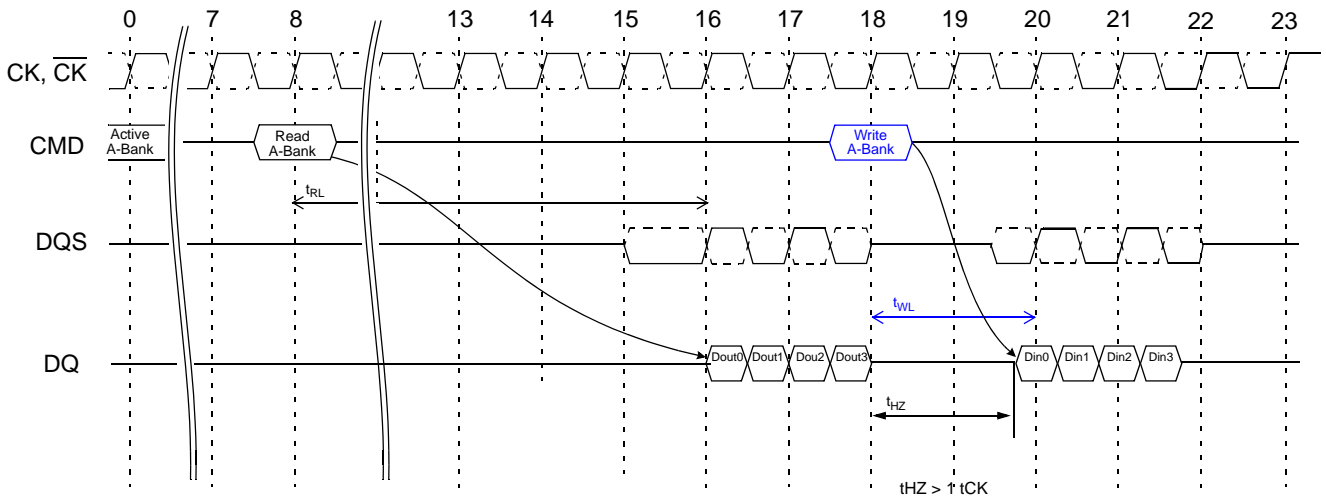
0 7 8 13 14 15 16 17 18 19 20 21 22 23

CK, $\overline{CK}$

CMD

Active A-Bank

Read A-Bank

Write A-Bank

$t_{RL}$

DQS

$t_{WL}$

DQ

Dout0 Dout1 Dou2 Dout3

Din0 Din1 Din2 Din3

$t_{HZ}$

tHZ > 1 tCK